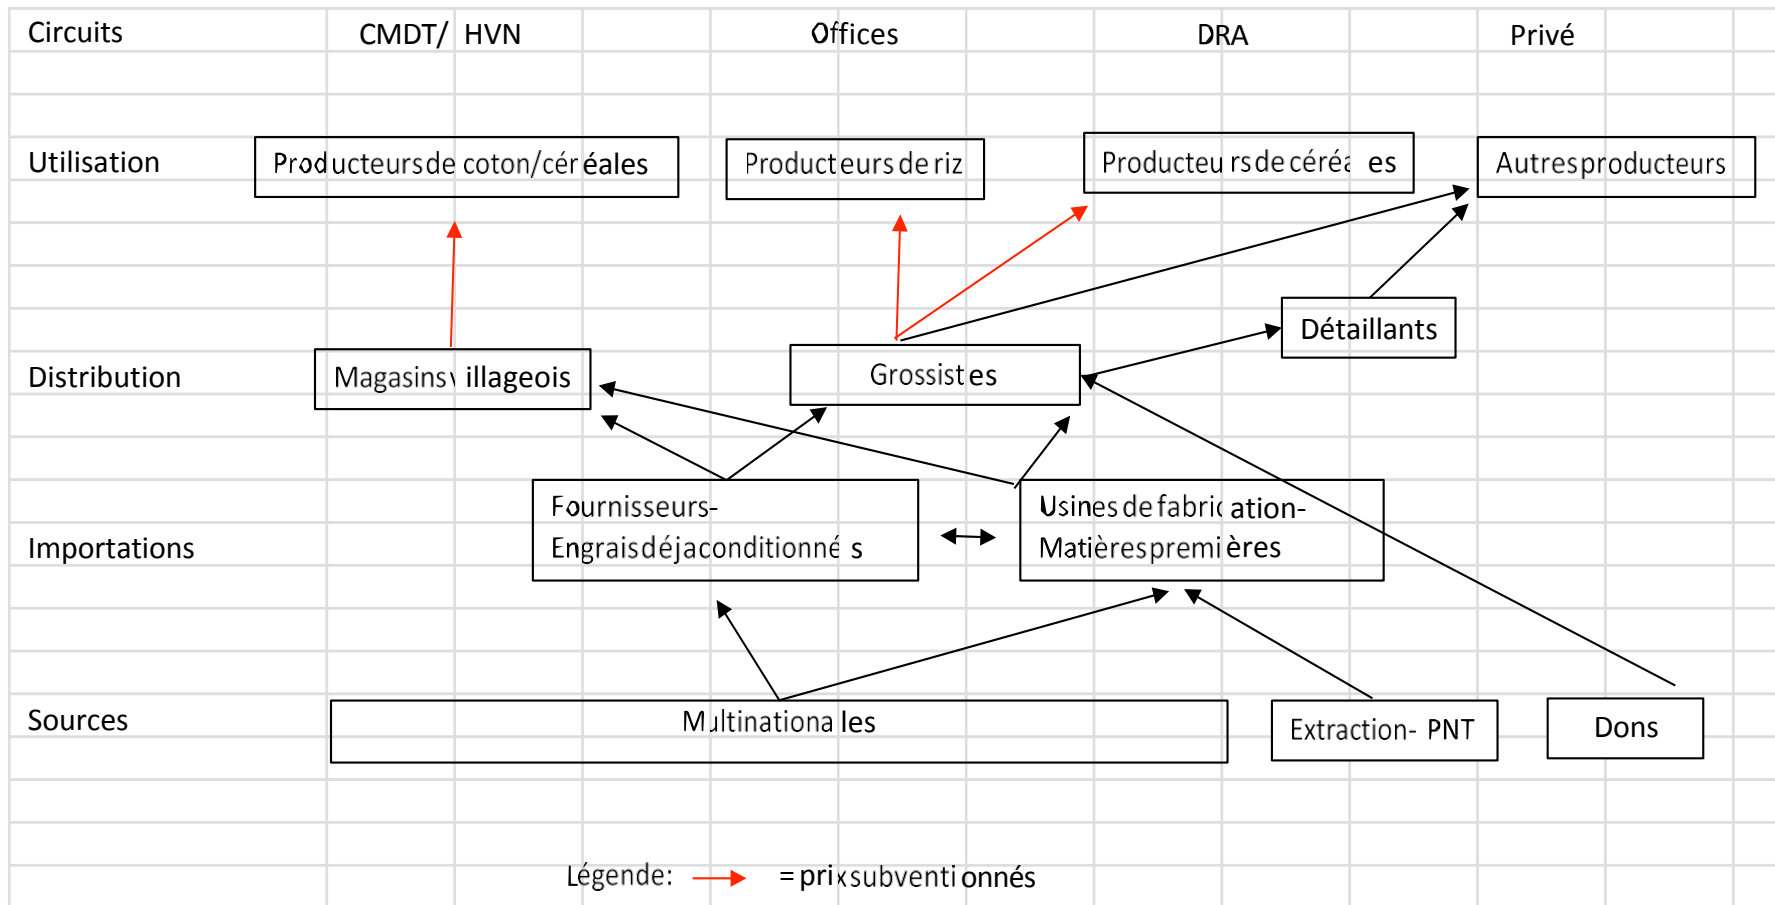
Circuits CMDT/ HVN Offices DRA Privé

Utilisation

Producteurs de coton/céréales

Producteurs de riz

Producteurs de céréales

Autres producteurs

Détaillants

Distribution

Magasins villageois

Grossistes

Importations

Fournisseurs- Engrais déja conditionnés

Usines de fabrication- Matières premières

Sources

Multinationales

Extraction- PNT

Dons

Légende: = prix subventionnés